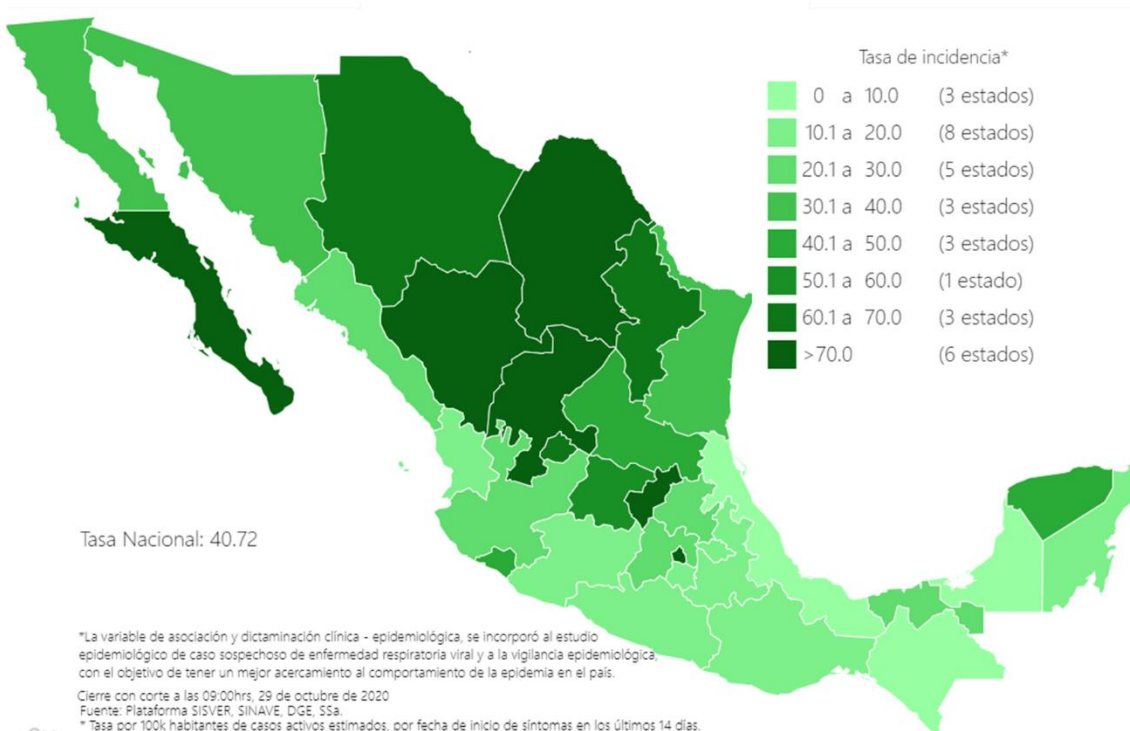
Tasa de incidencia*

| | | |
|---|---|---|
| 0 a 10.0 | (3 estados) |
| 10.1 a 20.0 | (8 estados) |
| 20.1 a 30.0 | (5 estados) |
| 30.1 a 40.0 | (3 estados) |
| 40.1 a 50.0 | (3 estados) |
| 50.1 a 60.0 | (1 estado) |
| 60.1 a 70.0 | (3 estados) |
| >70.0 | (6 estados) |

Tasa Nacional: 40.72

*La variable de asociación y dictaminación clínica - epidemiológica, se incorporó al estudio epidemiológico de caso sospechoso de enfermedad respiratoria viral y a la vigilancia epidemiológica, con el objetivo de tener un mejor acercamiento al comportamiento de la epidemia en el país.

Cierre con corte a las 09:00hrs, 29 de octubre de 2020
Fuente: Plataforma SISVER, SINAVE, DGE, SSa.
* Tasa por 100k habitantes de casos activos estimados, por fecha de inicio de síntomas en los últimos 14 días.